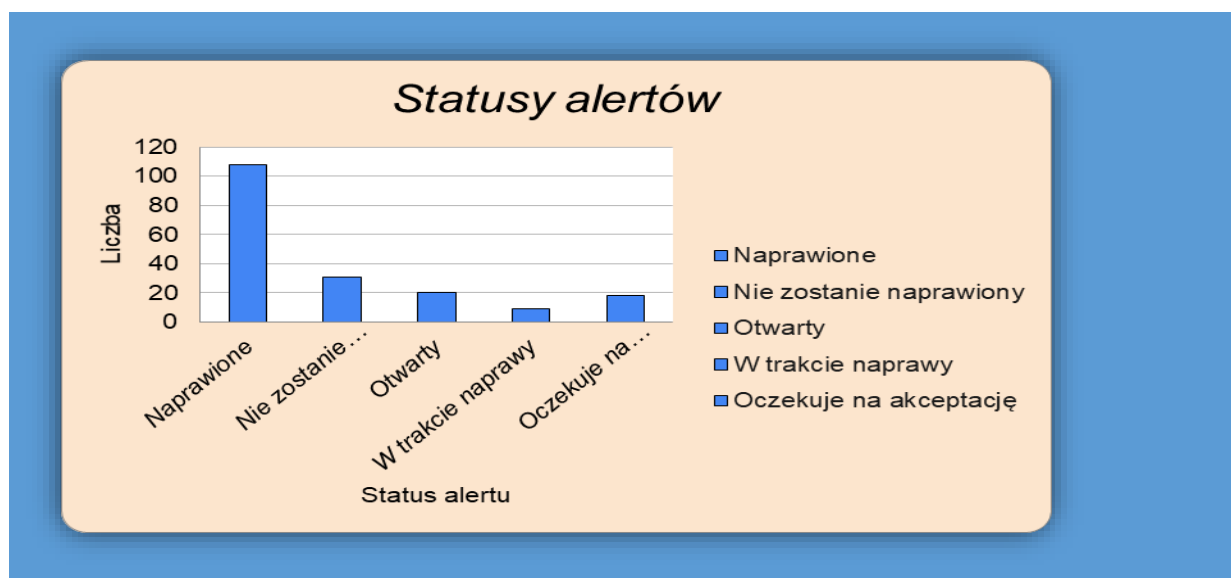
Statusy alertów

Liczba

120
100
80
60
40
20
0

Naprawione
Nie zostanie ...
Otwarty
W trakcie naprawy
Oczekuje na...

Status alertu

Naprawione
Nie zostanie naprawiony
Otwarty
W trakcie naprawy
Oczekuje na akceptację